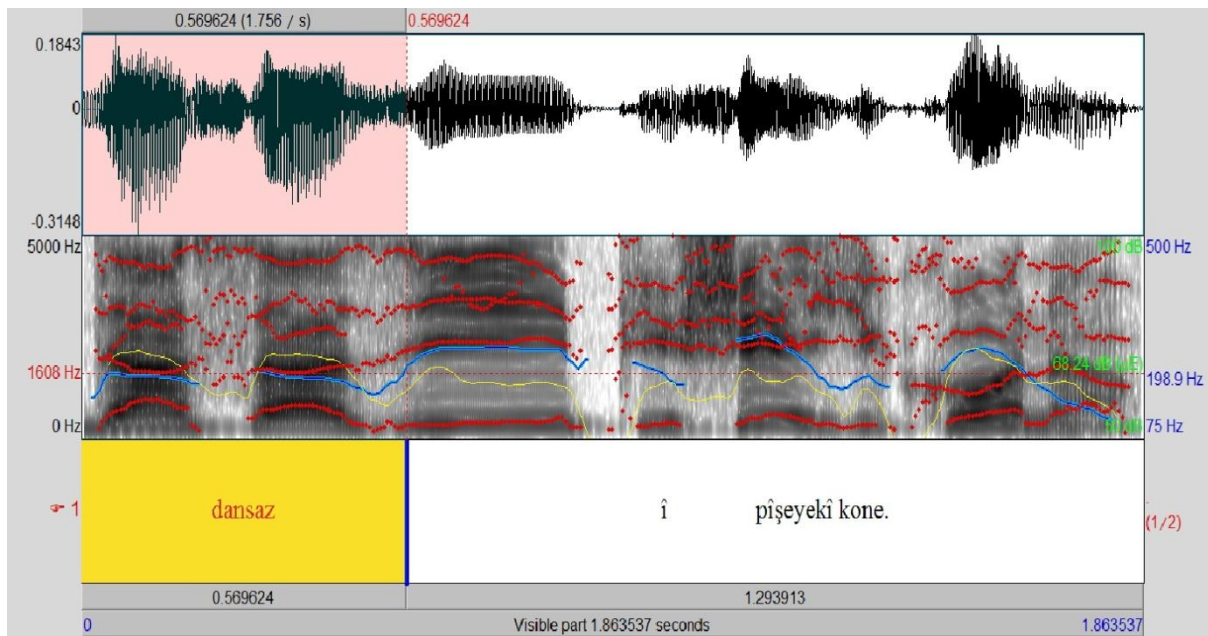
0.569624 (1.756 / s)
0.569624
0.1843
0
-0.3148
5000 Hz
1608 Hz
0 Hz
100 dB
500 Hz
68.24 dB (dE)
198.9 Hz
50 dB
75 Hz
1
dansaz
î
pîşeyekî kone.
(1/2)
0.569624
1.293913
0
Visible part 1.863537 seconds
1.863537